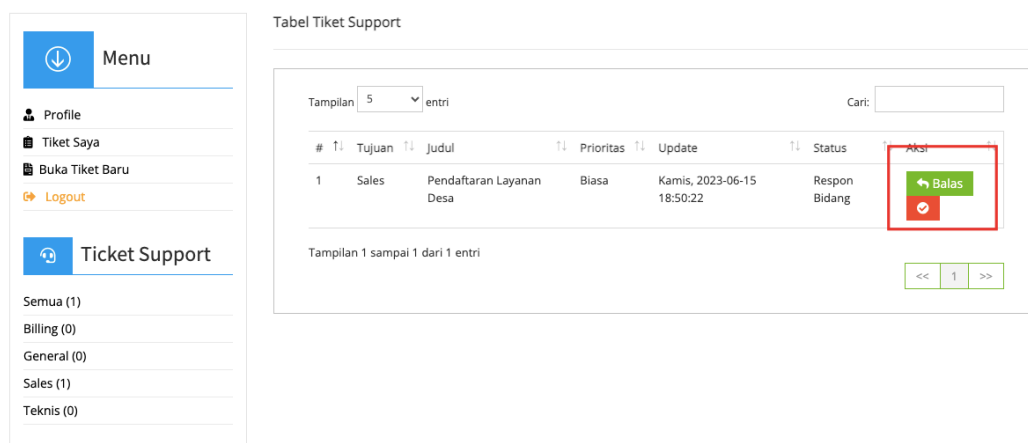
Menu

Profile
Tiket Saya
Buka Tiket Baru
Logout

Ticket Support

Semua (1)
Billing (0)
General (0)
Sales (1)
Teknis (0)

Tabel Tiket Support

Tampilan 5 entri

Cari:

| # | Tujuan | Judul | Prioritas | Update | Status | Aksi |
|---|---|---|---|---|---|---|
| 1 | Sales | Pendaftaran Layanan Desa | Biasa | Kamis, 2023-06-15 18:50:22 | Respon Bidang | Balas |

Tampilan 1 sampai 1 dari 1 entri

<< 1 >>